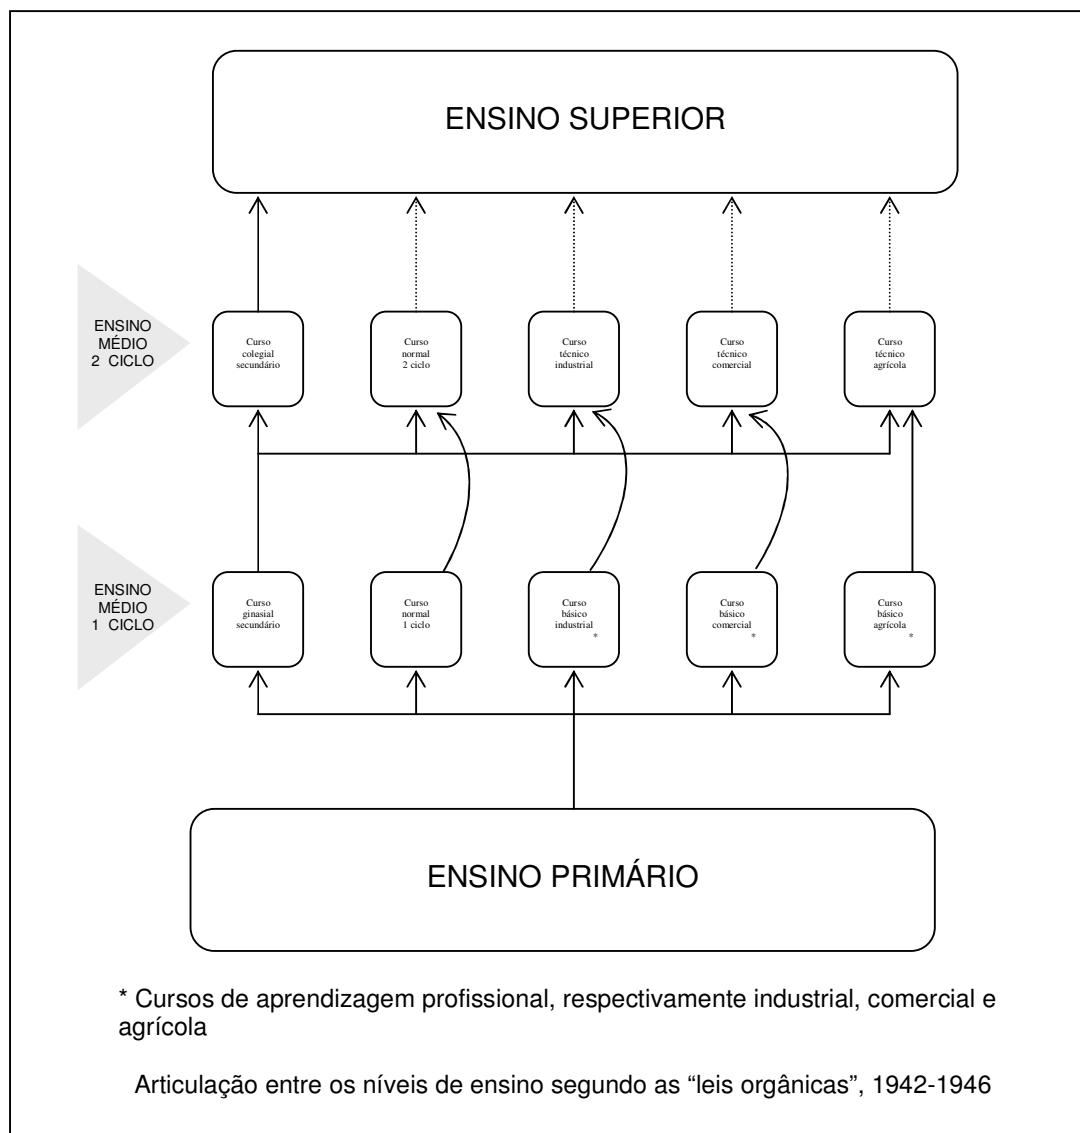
ENSINO SUPERIOR

ENSINO MÉDIO 2 CICLO

Curso colegial secundário

Curso normal 2 ciclo

Curso técnico industrial

Curso técnico comercial

Curso técnico agrícola

ENSINO MÉDIO 1 CICLO

Curso ginasial secundário

Curso normal 1 ciclo

Curso básico industrial *

Curso básico comercial *

Curso básico agrícola *

ENSINO PRIMÁRIO

* Cursos de aprendizagem profissional, respectivamente industrial, comercial e agrícola

Articulação entre os níveis de ensino segundo as “leis orgânicas”, 1942-1946